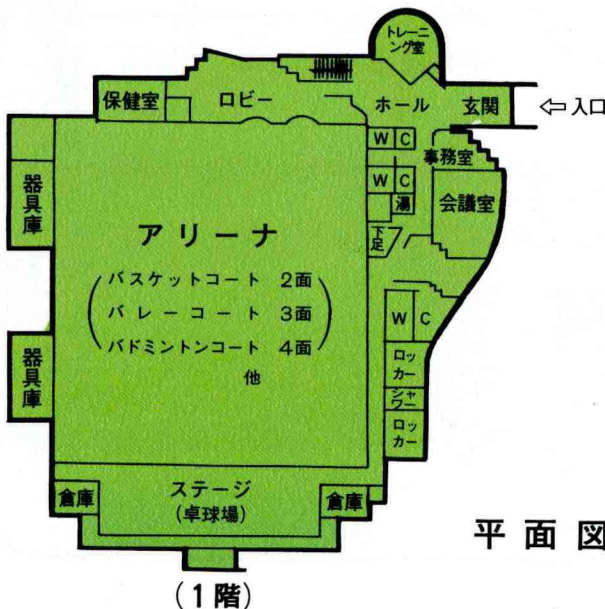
トレーニング室

保健室

ロビー

ホール

玄関

入口

W C

W C

湯

事務室

会議室

器具庫

アリーナ

バスケットコート 2面
バレーコート 3面
バドミントンコート 4面
他

下足

W C

ロッカー

シャワー

ロッカー

器具庫

倉庫

ステージ
(卓球場)

倉庫

平面図

(1階)